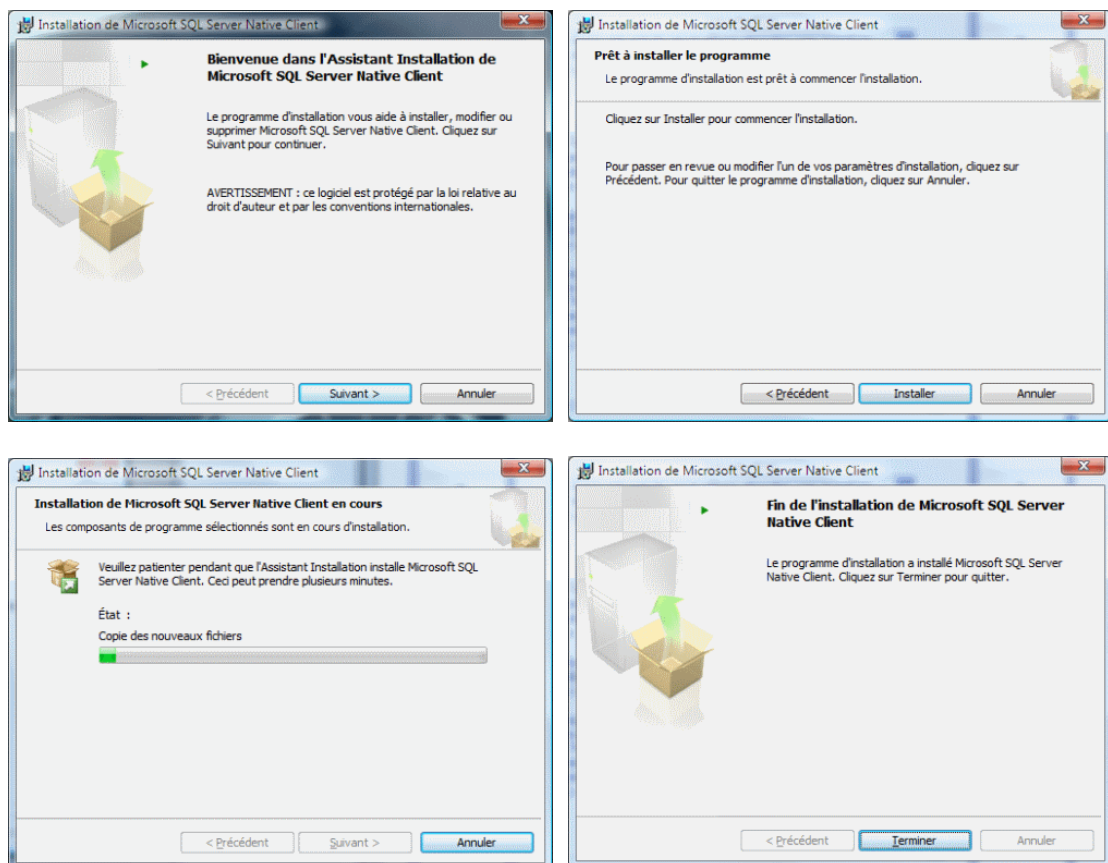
Installation de Microsoft SQL Server Native Client

Bienvenue dans l'Assistant Installation de Microsoft SQL Server Native Client

Le programme d'installation vous aide à installer, modifier ou supprimer Microsoft SQL Server Native Client. Cliquez sur Suivant pour continuer.

AVERTISSEMENT : ce logiciel est protégé par la loi relative au droit d'auteur et par les conventions internationales.

< Précédent | Suivant > | Annuler

Installation de Microsoft SQL Server Native Client

Prêt à installer le programme

Le programme d'installation est prêt à commencer l'installation.

Cliquez sur Installer pour commencer l'installation.

Pour passer en revue ou modifier l'un de vos paramètres d'installation, cliquez sur Précédent. Pour quitter le programme d'installation, cliquez sur Annuler.

< Précédent | Installer | Annuler

Installation de Microsoft SQL Server Native Client

Installation de Microsoft SQL Server Native Client en cours

Les composants de programme sélectionnés sont en cours d'installation.

Veuillez patienter pendant que l'Assistant Installation installe Microsoft SQL Server Native Client. Ceci peut prendre plusieurs minutes.

État :

Copie des nouveaux fichiers

< Précédent | Suivant > | Annuler

Installation de Microsoft SQL Server Native Client

Fin de l'installation de Microsoft SQL Server Native Client

Le programme d'installation a installé Microsoft SQL Server Native Client. Cliquez sur Terminer pour quitter.

< Précédent | Terminer | Annuler